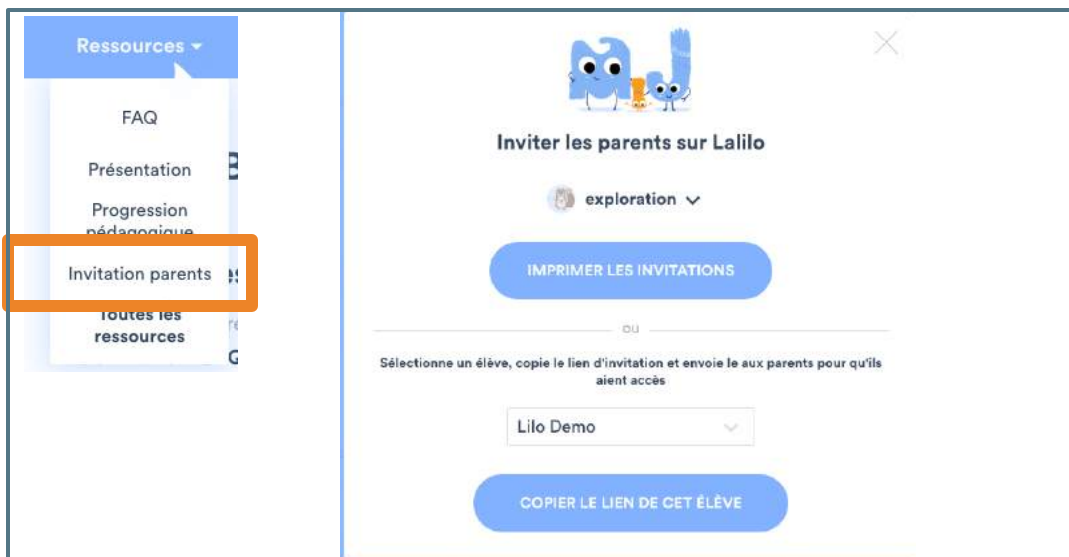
Ressources ▾

FAQ

Présentation

Progression pédagogique

Invitation parents

Toutes les ressources

Inviter les parents sur Lalilo

exploration

IMPRIMER LES INVITATIONS

ou

Sélectionne un élève, copie le lien d'invitation et envoie le aux parents pour qu'ils aient accès

Lilo Demo

COPIER LE LIEN DE CET ÉLÈVE